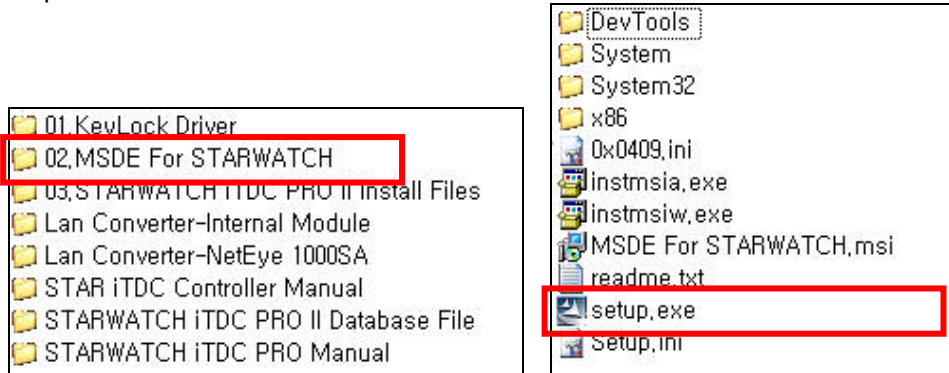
01.KeyLock Driver
02.MSDE For STARWATCH
03.STARWATCH iTDC PRO II Install Files
Lan Converter-Internal Module
Lan Converter-NetEye 1000SA
STAR iTDC Controller Manual
STARWATCH iTDC PRO II Database File
STARWATCH iTDC PRO Manual

DevTools
System
System32
x86
0x0409.ini
instmsia.exe
instmsiw.exe
MSDE For STARWATCH.msi
readme.txt
setup.exe
Setup.ini